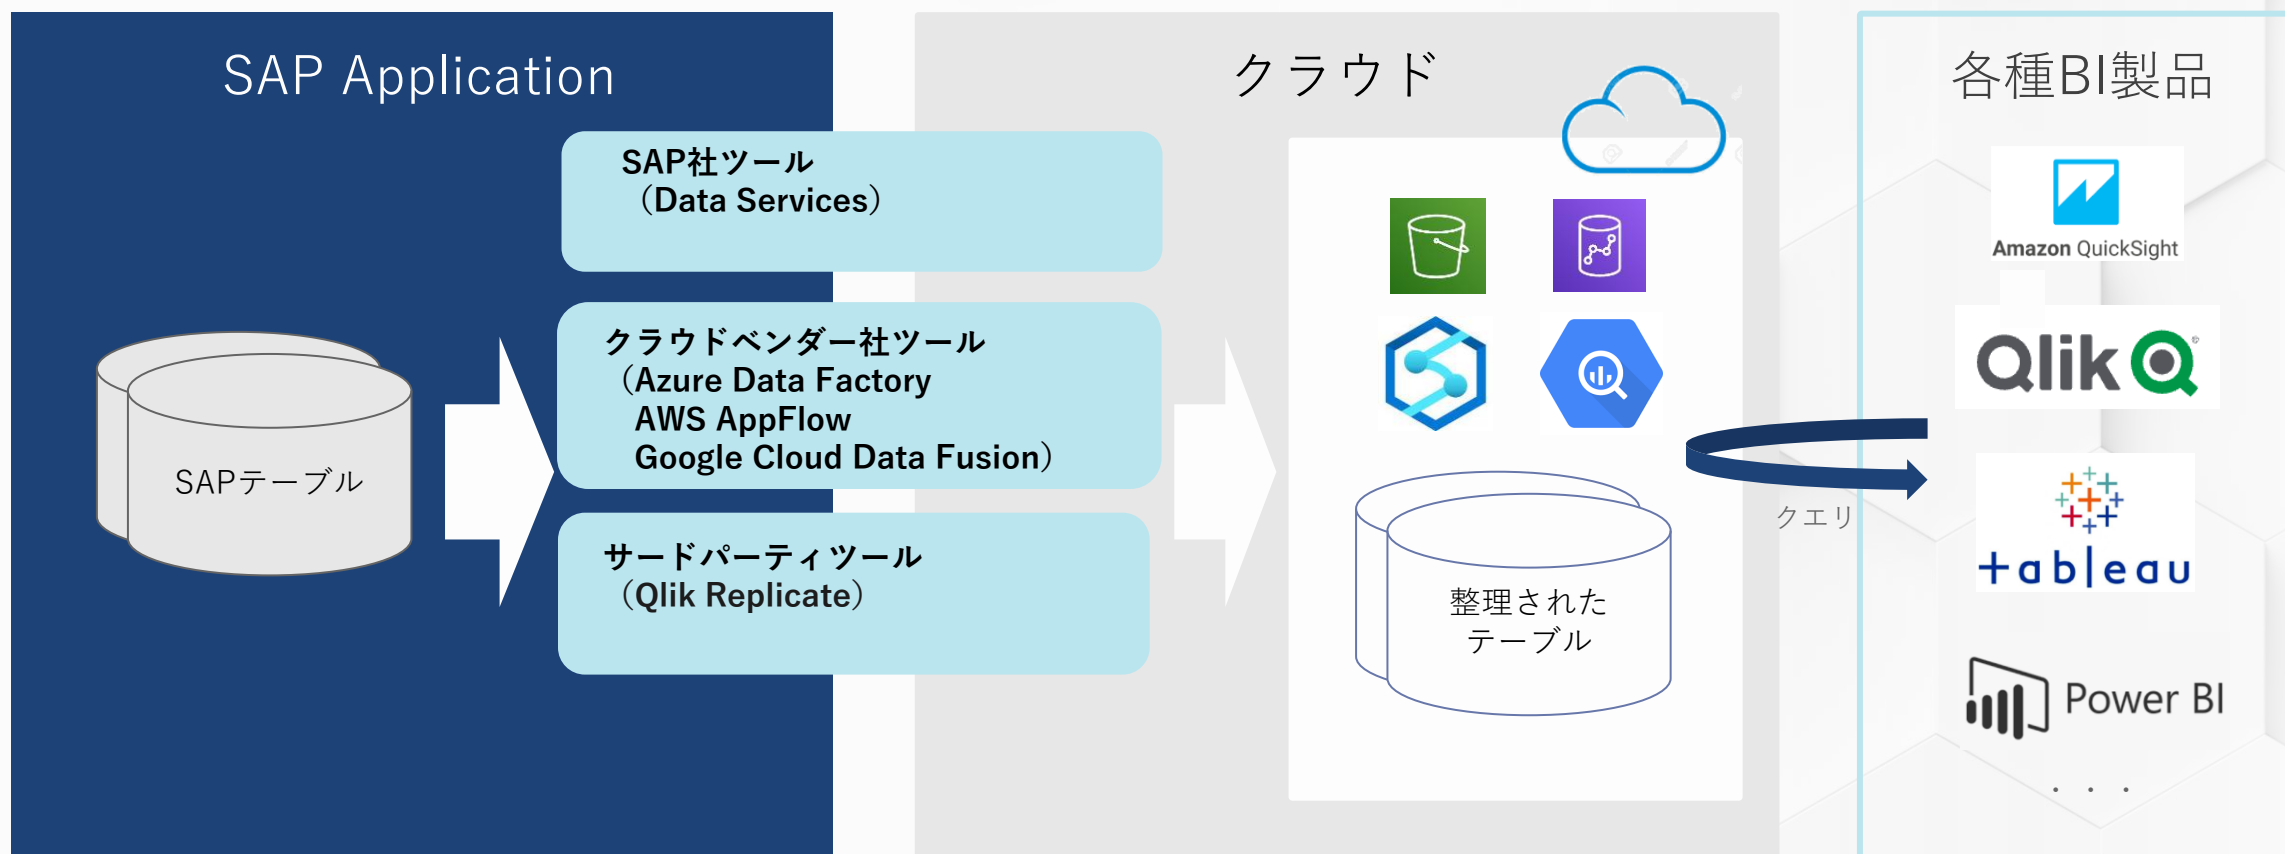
SAP Application

SAPテーブル

SAP社ツール
（Data Services）

クラウドベンダー社ツール
（Azure Data Factory
AWS AppFlow
Google Cloud Data Fusion）

サードパーティツール
（Qlik Replicate）

クラウド

整理された
テーブル

クエリ

各種BI製品

Amazon QuickSight

Qlik

+ableau

Power BI

・・・